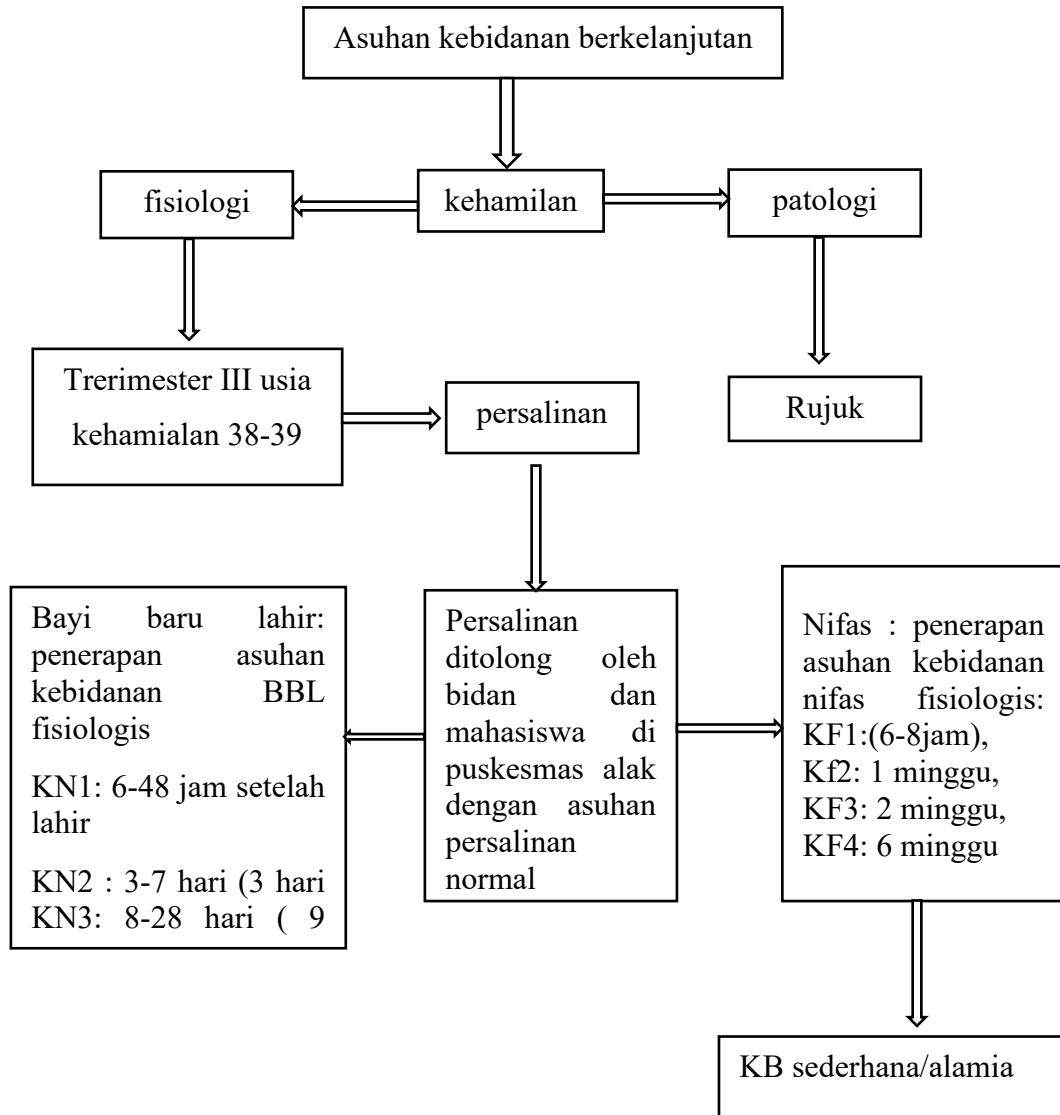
Asuhan kebidanan berkelanjutan

fisiologi

kehamilan

patologi

Trerimester III usia kehamialan 38-39

persalinan

Rujuk

Bayi baru lahir: penerapan asuhan kebidanan BBL fisiologis

KN1: 6-48 jam setelah lahir

KN2 : 3-7 hari (3 hari
KN3: 8-28 hari ( 9

Persalinan ditolong oleh bidan dan mahasiswa di puskesmas alak dengan asuhan persalinan normal

Nifas : penerapan asuhan kebidanan nifas fisiologis: KF1:(6-8jam), Kf2: 1 minggu, KF3: 2 minggu, KF4: 6 minggu

KB sederhana/alamia